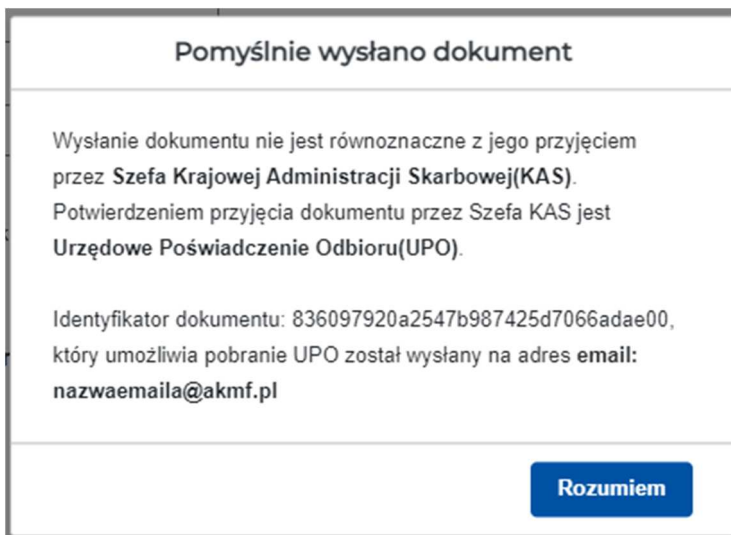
Pomyślnie wysłano dokument

Wysłanie dokumentu nie jest równoznaczne z jego przyjęciem przez **Szefa Krajowej Administracji Skarbowej(KAS)**. Potwierdzeniem przyjęcia dokumentu przez Szefa KAS jest **Urzędowe Poświadczenie Odbioru(UPO)**.

Identyfikator dokumentu: 836097920a2547b987425d7066adae00, który umożliwia pobranie UPO został wysłany na adres **email: nazwaemaila@akmf.pl**

Rozumiem